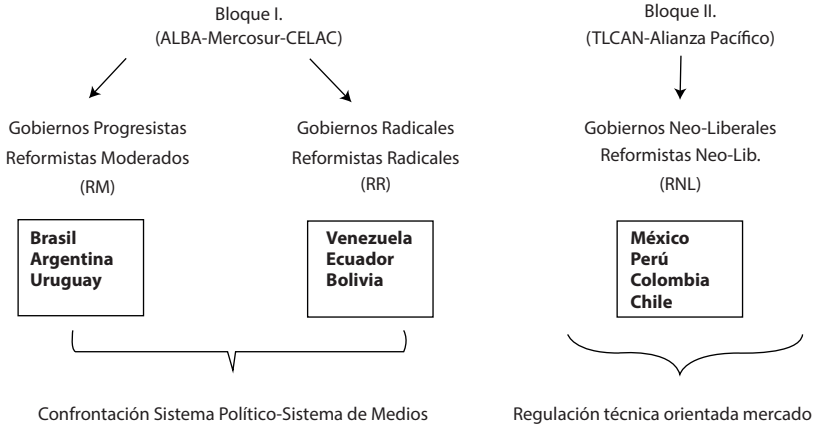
Bloque I.
(ALBA-Mercosur-CELAC)

Gobiernos Progresistas
Reformistas Moderados
(RM)

**Brasil**
**Argentina**
**Uruguay**

Gobiernos Radicales
Reformistas Radicales
(RR)

**Venezuela**
**Ecuador**
**Bolivia**

Confrontación Sistema Político-Sistema de Medios

Bloque II.
(TLCAN-Alianza Pacífico)

Gobiernos Neo-Liberales
Reformistas Neo-Lib.
(RNL)

**México**
**Perú**
**Colombia**
**Chile**

Regulación técnica orientada mercado